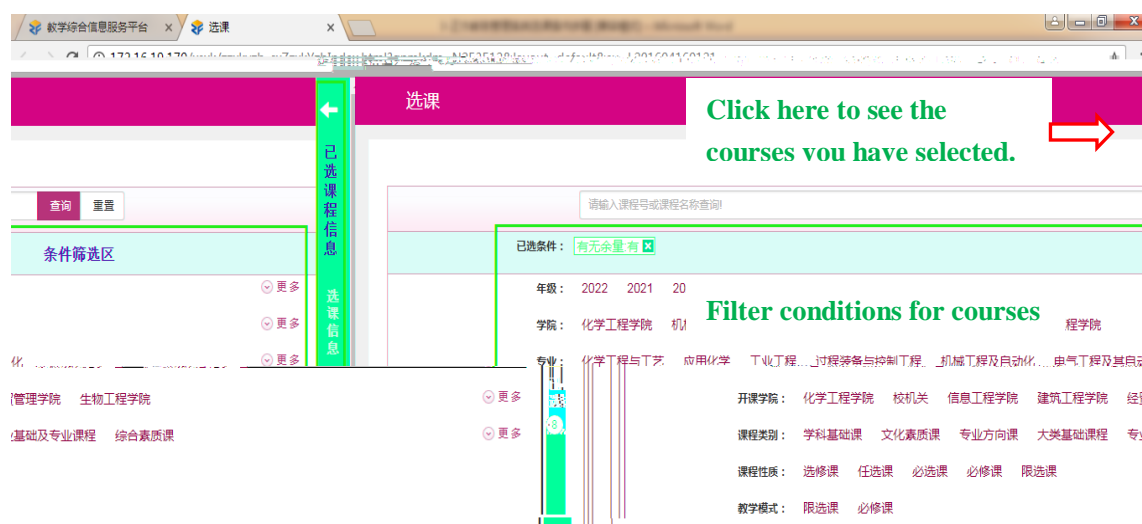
教学综合信息服务平台 ×
选课 ×

选课

Click here to see the courses you have selected.

已选课程信息

选课信息

查询 重置

请输入课程号或课程名称查询!

条件筛选区

已选条件: 有无余量:有

更多

更多

更多

年级: 2022 2021 20

Filter conditions for courses

学院: 化学工程学院 机

程学院

专业: 化学工程与工艺 应用化学 工业工程... 过程装备与控制工程 机械工程及自动化... 电气工程及其自动

管理学院 生物工程学院

更多

基础及专业课程 综合素质课

更多

开课学院: 化学工程学院 校机关 信息工程学院 建筑工程学院 经

课程类别: 学科基础课 文化素质课 专业方向课 大类基础课程 专

课程性质: 选修课 任选课 必选课 必修课 限选课

教学模式: 限选课 必修课